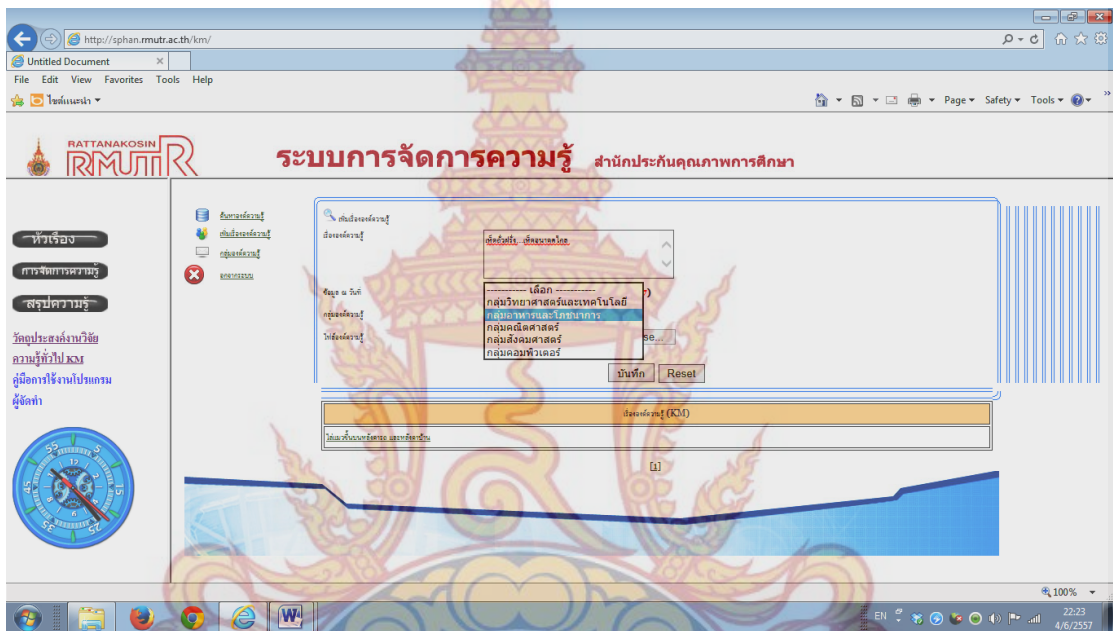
http://sphan.rmutr.ac.th/km/

Untitled Document

File Edit View Favorites Tools Help

ไซต์แนะนำ

Page Safety Tools

RATTANAKOSIN RMUTR

ระบบการจัดการความรู้ สำนักประกันคุณภาพการศึกษา

หัวเรื่อง

การจัดการความรู้

สรุปความรู้

วัตถุประสงค์งานวิจัย

ความรู้ทั่วไป KM

คู่มือการใช้งานโปรแกรม

ผู้จัดทำ

ค้นหาองค์ความรู้

เพิ่มเรื่ององค์ความรู้

กลุ่มองค์ความรู้

ออกจากระบบ

เพิ่มเรื่ององค์ความรู้

เรื่ององค์ความรู้

เห็ดถั่วฝรั่ง...เห็ดอนาคตไกล

ข้อมูล ณ วันที่

กลุ่มองค์ความรู้

ไฟล์องค์ความรู้

----------- เลือก -----------
กลุ่มวิทยาศาสตร์และเทคโนโลยี
กลุ่มอาหารและโภชนาการ
กลุ่มคณิตศาสตร์
กลุ่มสังคมศาสตร์
กลุ่มคอมพิวเตอร์

se...

บันทึก Reset

เรื่ององค์ความรู้ (KM)

ไส้แมวขี้แบบพริกแกง และพริกบ้าน

[1]

100%

EN

22:23
4/6/2557